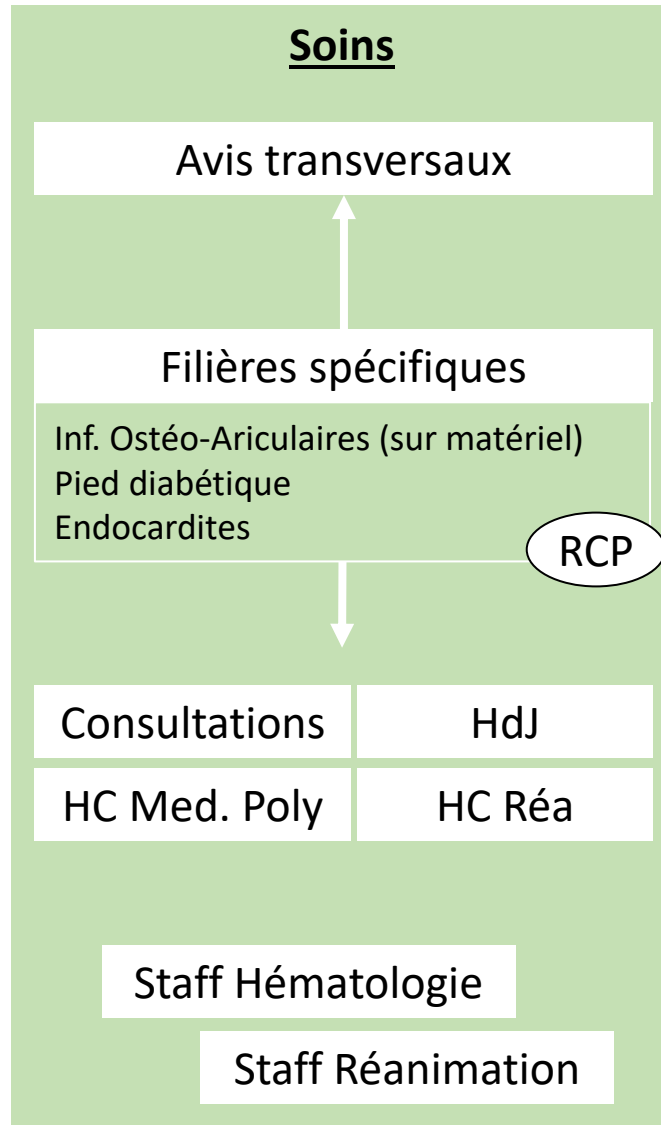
Soins

Avis transversaux

Filières spécifiques

Inf. Ostéo-Ariculaires (sur matériel)
Pied diabétique
Endocardites

RCP

| Consultations | HdJ |
|---|---|
| HC Med. Poly | HC Réa |

Staff Hématologie

Staff Réanimation